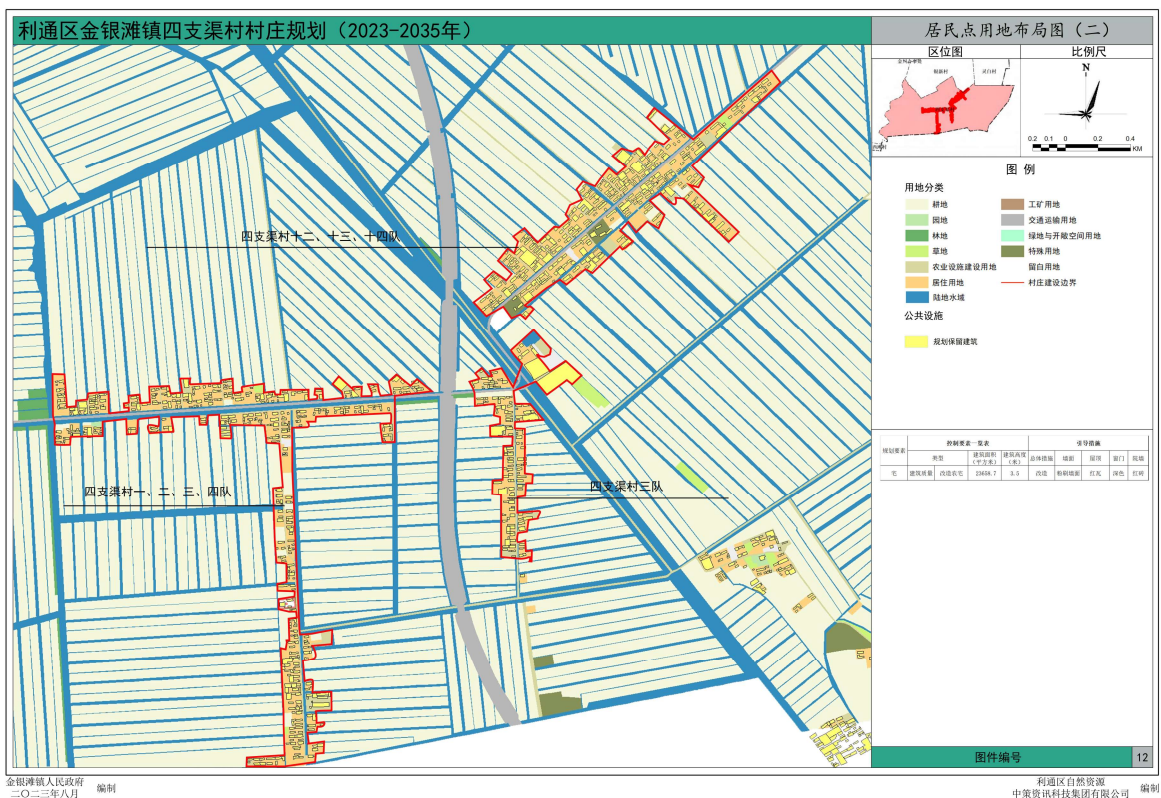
利通区金银滩镇四支渠村村庄规划（2023-2035年）

居民点用地布局图（二）

区位图

比例尺

金积五泰村

银新村

灵白村

四支渠村

N

0.2 0.1 0 0.2 0.4 KM

图例

用地分类

耕地
园地
林地
草地
农业设施建设用地
居住用地
陆地水域
工矿用地
交通运输用地
绿地与开敞空间用地
特殊用地
留白用地
村庄建设边界

公共设施

规划保留建筑

| 规划要素 | 控制要素一览表 | | | | 引导措施 | | | | |
|---|---|---|---|---|---|---|---|---|---|
| | 类型 | | 建筑面积（平方米） | 建筑高度（米） | 总体措施 | 墙面 | 屋顶 | 窗门 | 院墙 |
| 宅 | 建筑质量 | 改造农宅 | 23630.7 | 3.5 | 改造 | 粉刷墙面 | 红瓦 | 深色 | 红砖 |

四支渠村十二、十三、十四队

四支渠村一、二、三、四队

四支渠村三队

图件编号

12

金银滩镇人民政府
二〇二三年八月

编制

利通区自然资源
中策资讯科技集团有限公司

编制